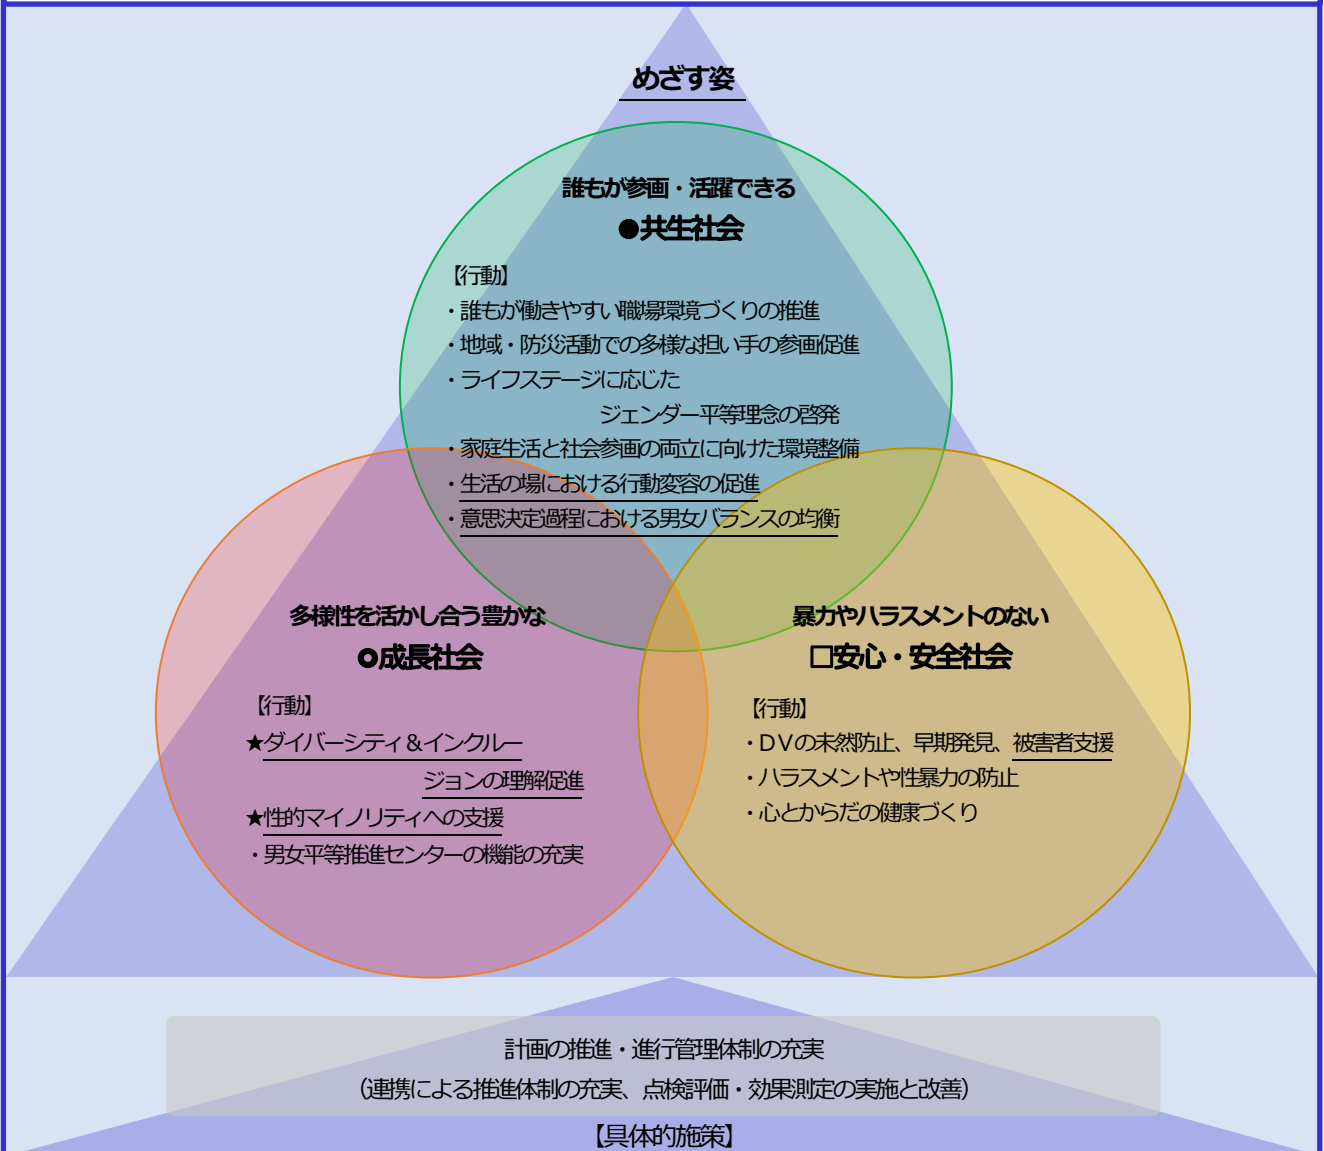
めざす姿

誰もが参画・活躍できる
●共生社会

【行動】
・誰もが働きやすい職場環境づくりの推進
・地域・防災活動での多様な担い手の参画促進
・ライフステージに応じた ジェンダー平等理念の啓発
・家庭生活と社会参画の両立に向けた環境整備
・生活の場における行動変容の促進
・意思決定過程における男女バランスの均衡

多様性を活かし合う豊かな
○成長社会

【行動】
★ダイバーシティ＆インクルージョンの理解促進
★性的マイノリティへの支援
・男女平等推進センターの機能の充実

暴力やハラスメントのない
□安心・安全社会

【行動】
・DVの未然防止、早期発見、被害者支援
・ハラスメントや性暴力の防止
・心とからだの健康づくり

計画の推進・進行管理体制の充実
（連携による推進体制の充実、点検評価・効果測定の実施と改善）

【具体的施策】